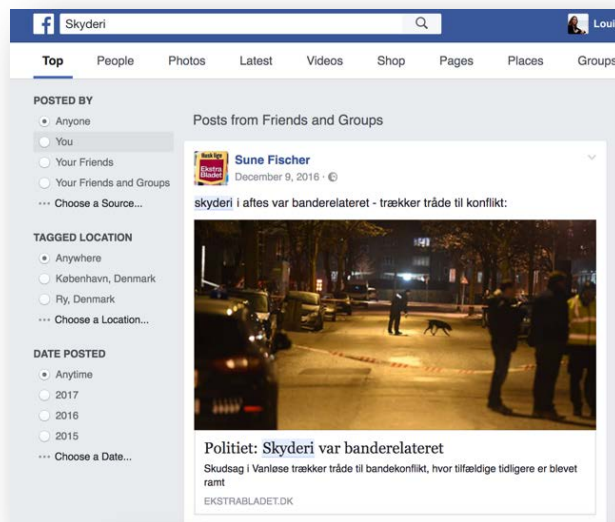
f Skyderi

Loui

Top People Photos Latest Videos Shop Pages Places Groups

POSTED BY
Anyone
You
Your Friends
Your Friends and Groups
··· Choose a Source...

TAGGED LOCATION
Anywhere
København, Denmark
Ry, Denmark
··· Choose a Location...

DATE POSTED
Anytime
2017
2016
2015
··· Choose a Date...

Posts from Friends and Groups

Ekstra Bladet
Sune Fischer
December 9, 2016 ·

skyderi i aftes var banderelateret - trækker tråde til konflikt:

Politiet: Skyderi var banderelateret
Skudsag i Vanløse trækker tråde til bandekonflikt, hvor tilfældige tidligere er blevet ramt
EKSTRABLADET.DK